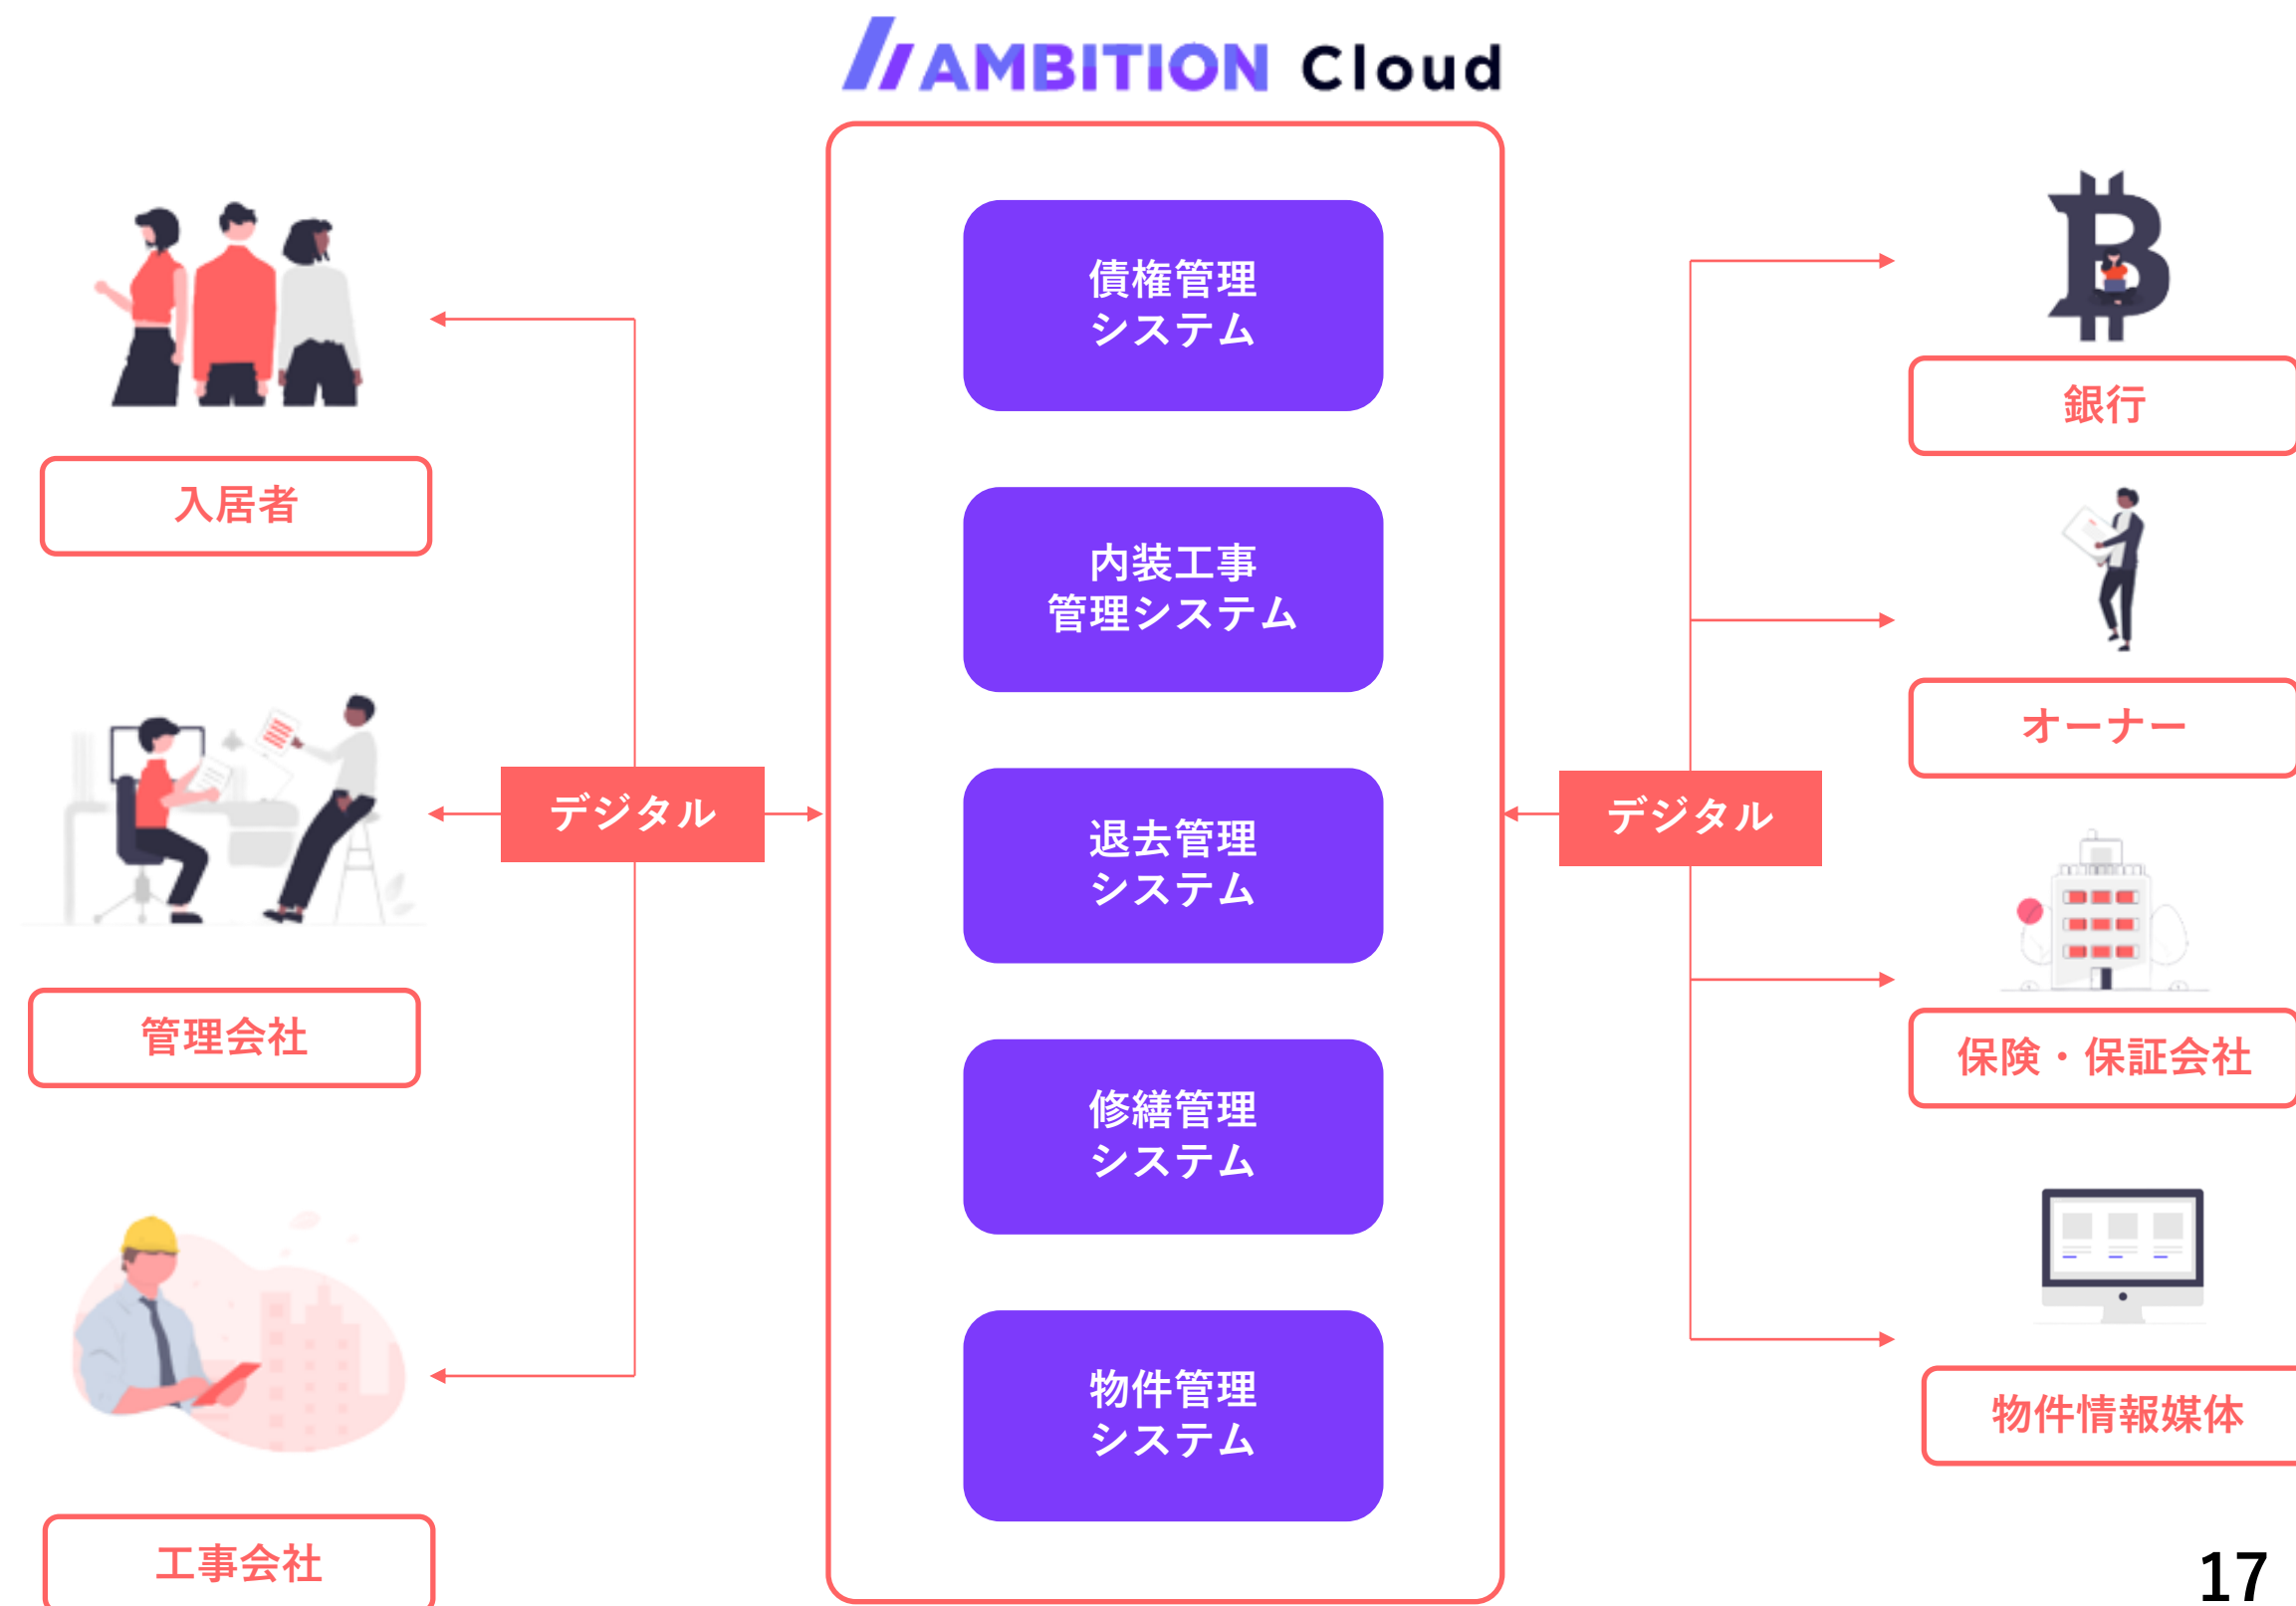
AMBITION Cloud

債権管理
システム

内装工事
管理システム

退去管理
システム

修繕管理
システム

物件管理
システム

入居者

管理会社

工事会社

デジタル

デジタル

銀行

オーナー

保険・保証会社

物件情報媒体

17